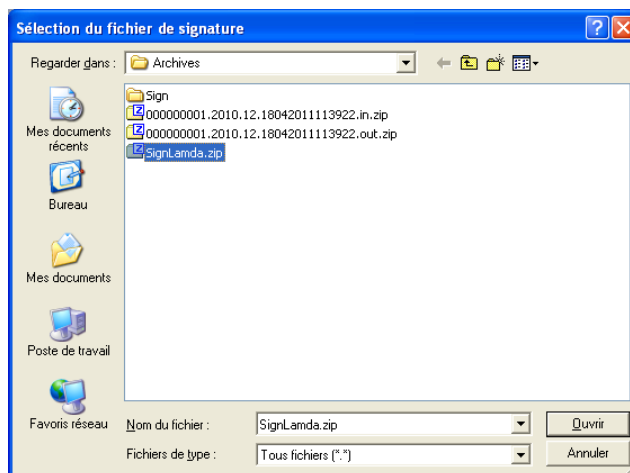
Sélection du fichier de signature

Regarder dans : Archives

Sign
000000001.2010.12.18042011113922.in.zip
000000001.2010.12.18042011113922.out.zip
SignLamda.zip

Mes documents récents

Bureau

Mes documents

Poste de travail

Favoris réseau

Nom du fichier : SignLamda.zip

Fichiers de type : Tous fichiers (*.*)

Ouvrir

Annuler